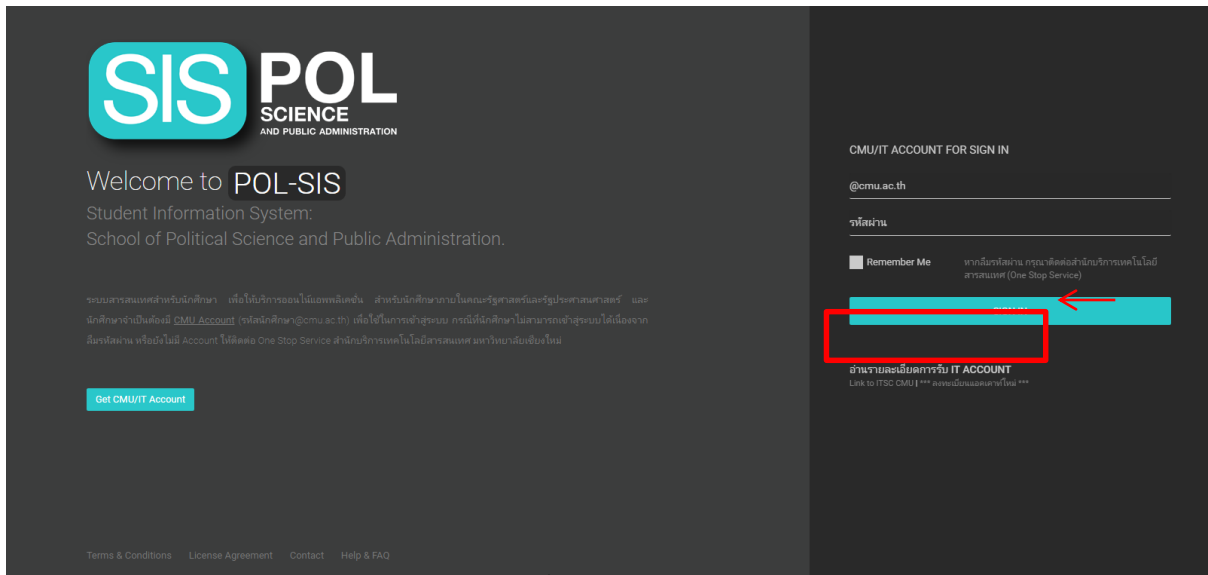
SIS POL SCIENCE AND PUBLIC ADMINISTRATION

Welcome to POL-SIS

Student Information System:
School of Political Science and Public Administration.

ระบบสารสนเทศสำหรับนักศึกษา เพื่อให้บริการออนไลน์แอพพลิเคชั่น สำหรับนักศึกษาภายในคณะรัฐศาสตร์และรัฐประศาสนศาสตร์ และนักศึกษาจำเป็นต้องมี CMU Account (รหัสนักศึกษา@cmu.ac.th) เพื่อใช้ในการเข้าสู่ระบบ กรณีที่นักศึกษาไม่สามารถเข้าสู่ระบบได้เนื่องจากลืมรหัสผ่าน หรือยังไม่มี Account ให้ติดต่อ One Stop Service สำนักบริการเทคโนโลยีสารสนเทศ มหาวิทยาลัยเชียงใหม่

Get CMU/IT Account

Terms & Conditions License Agreement Contact Help & FAQ

CMU/IT ACCOUNT FOR SIGN IN

@cmu.ac.th

รหัสผ่าน

Remember Me

หากลืมรหัสผ่าน กรุณาติดต่อสำนักบริการเทคโนโลยีสารสนเทศ (One Stop Service)

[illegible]

อ่านรายละเอียดการรับ IT ACCOUNT
Link to ITSC CMU | *** ลงทะเบียนแอคเคาท์ใหม่ ***